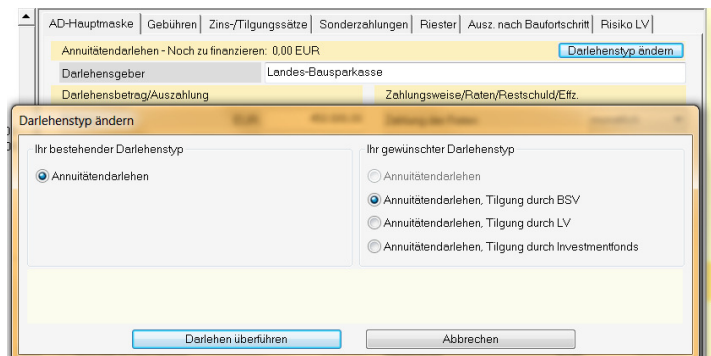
AD-Hauptmaske | Gebühren | Zins-/Tilgungssätze | Sonderzahlungen | Riester | Ausz. nach Baufortschritt | Risiko LV

Annuitätendarlehen - Noch zu finanzieren: 0,00 EUR

Darlehenstyp ändern

Darlehensgeber | Landes-Bausparkasse

Darlehensbetrag/Auszahlung

Zahlungsweise/Raten/Restschuld/Effz.

Darlehenstyp ändern

Ihr bestehender Darlehenstyp

Annuitätendarlehen

Ihr gewünschter Darlehenstyp

Annuitätendarlehen

Annuitätendarlehen, Tilgung durch BSV

Annuitätendarlehen, Tilgung durch LV

Annuitätendarlehen, Tilgung durch Investmentfonds

Darlehen überführen

Abbrechen